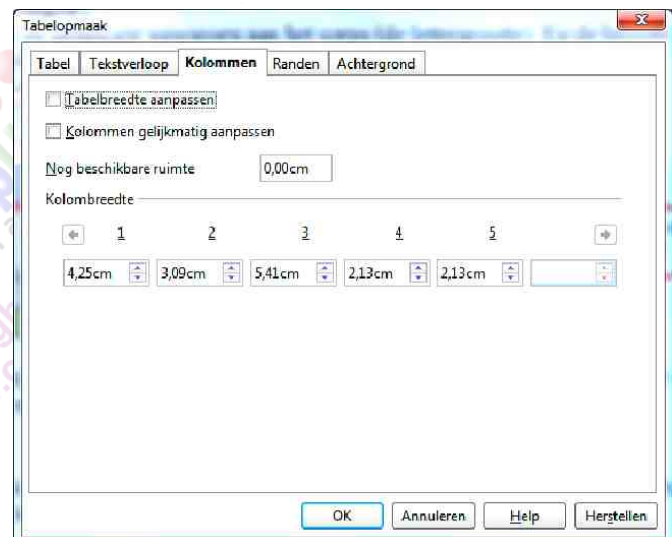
Tabelopmaak

Tabel | Tekstverloop | Kolommen | Randen | Achtergrond

Tabelbreedte aanpassen

Kolommen gelijkmatig aanpassen

Nog beschikbare ruimte 0,00cm

Kolombreedte

1 2 3 4 5

4,25cm 3,09cm 5,41cm 2,13cm 2,13cm

OK Annuleren Help Herstellen